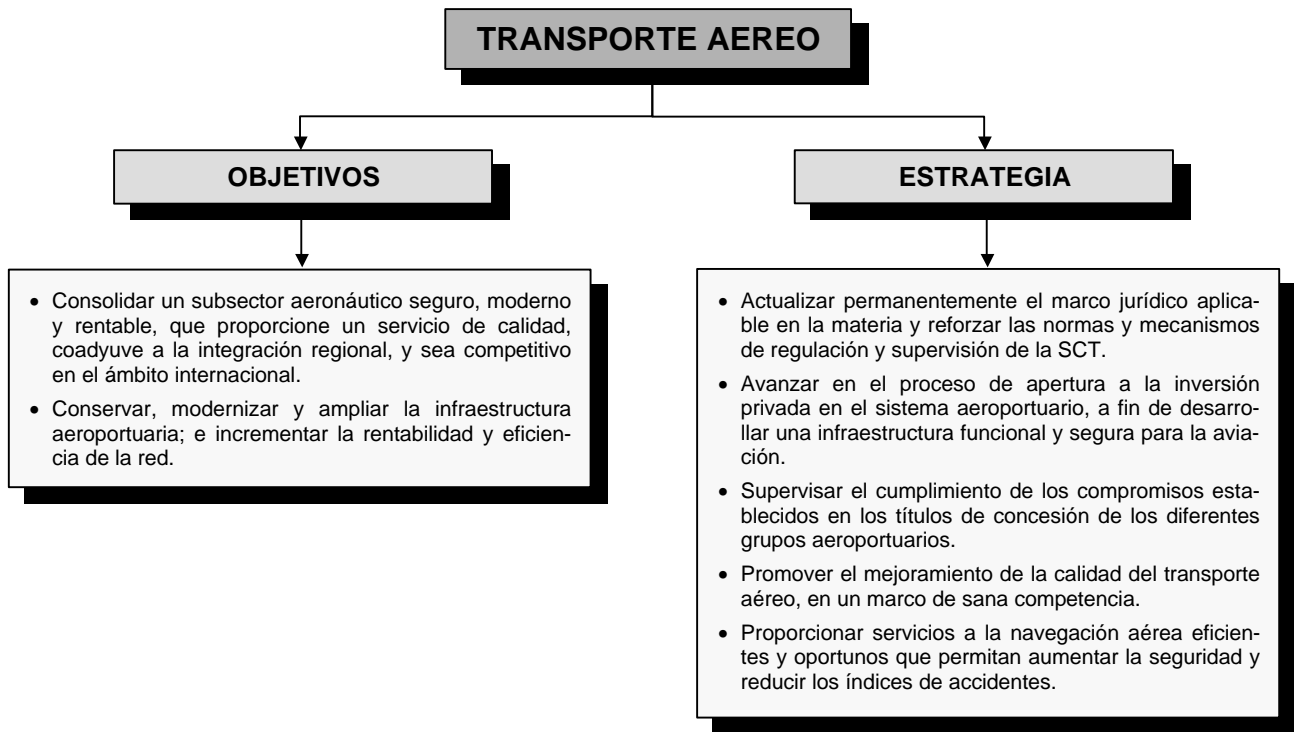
TRANSPORTE AEREO

OBJETIVOS

- Consolidar un subsector aeronáutico seguro, moderno y rentable, que proporcione un servicio de calidad, coadyuve a la integración regional, y sea competitivo en el ámbito internacional.
- Conservar, modernizar y ampliar la infraestructura aeroportuaria; e incrementar la rentabilidad y eficiencia de la red.

ESTRATEGIA

- Actualizar permanentemente el marco jurídico aplicable en la materia y reforzar las normas y mecanismos de regulación y supervisión de la SCT.
- Avanzar en el proceso de apertura a la inversión privada en el sistema aeroportuario, a fin de desarrollar una infraestructura funcional y segura para la aviación.
- Supervisar el cumplimiento de los compromisos establecidos en los títulos de concesión de los diferentes grupos aeroportuarios.
- Promover el mejoramiento de la calidad del transporte aéreo, en un marco de sana competencia.
- Proporcionar servicios a la navegación aérea eficientes y oportunos que permitan aumentar la seguridad y reducir los índices de accidentes.